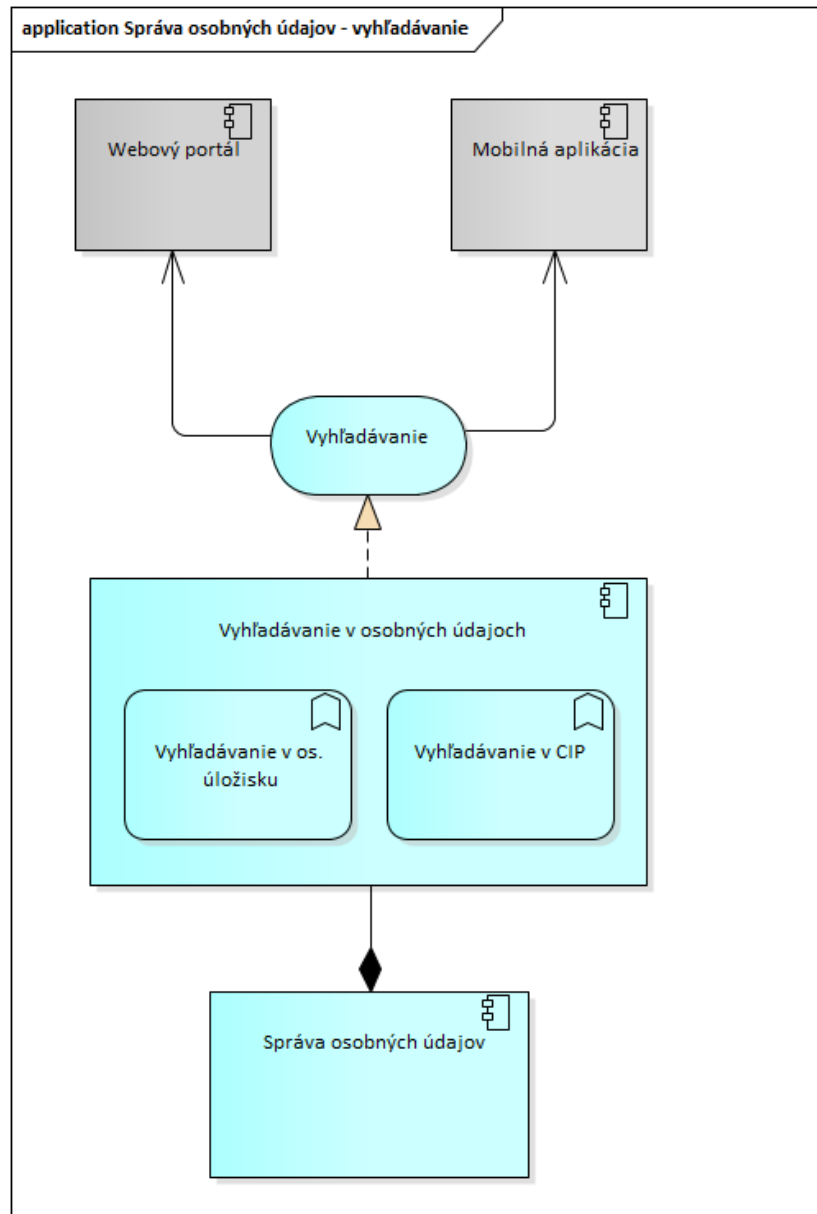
application Správa osobných údajov - vyhľadávanie

Webový portál

Mobilná aplikácia

Vyhľadávanie

Vyhľadávanie v osobných údajoch

Vyhľadávanie v os. úložisku

Vyhľadávanie v CIP

Správa osobných údajov